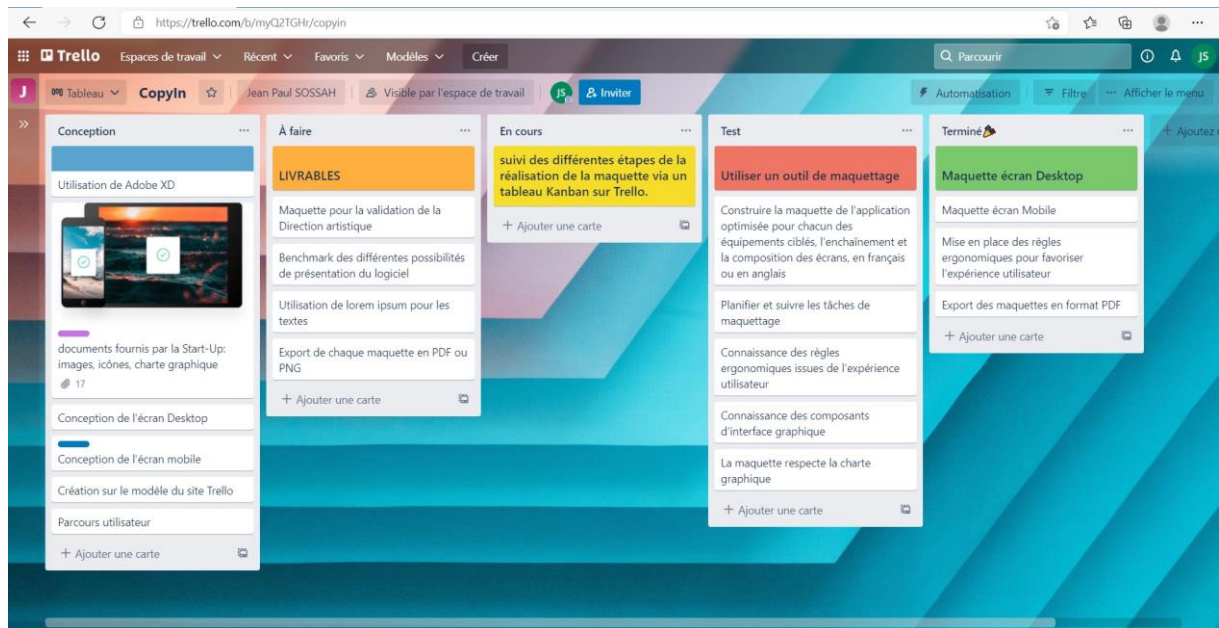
https://trello.com/b/myQ2TGHr/copyin

Trello Espaces de travail Récent Favoris Modèles Créer

Parcourir

JS

J Tableau CopyIn Jean Paul SOSSAH Visible par l'espace de travail JS Inviter

Automatisation Filtre Afficher le menu

Conception

Utilisation de Adobe XD

documents fournis par la Start-Up: images, icônes, charte graphique

17

Conception de l'écran Desktop

Conception de l'écran mobile

Création sur le modèle du site Trello

Parcours utilisateur

+ Ajouter une carte

À faire

LIVRABLES

Maquette pour la validation de la Direction artistique

Benchmark des différentes possibilités de présentation du logiciel

Utilisation de lorem ipsum pour les textes

Export de chaque maquette en PDF ou PNG

+ Ajouter une carte

En cours

suivi des différentes étapes de la réalisation de la maquette via un tableau Kanban sur Trello.

+ Ajouter une carte

Test

Utiliser un outil de maquettage

Construire la maquette de l'application optimisée pour chacun des équipements ciblés, l'enchaînement et la composition des écrans, en français ou en anglais

Planifier et suivre les tâches de maquettage

Connaissance des règles ergonomiques issues de l'expérience utilisateur

Connaissance des composants d'interface graphique

La maquette respecte la charte graphique

+ Ajouter une carte

Terminé

Maquette écran Desktop

Maquette écran Mobile

Mise en place des règles ergonomiques pour favoriser l'expérience utilisateur

Export des maquettes en format PDF

+ Ajouter une carte

+ Ajoutez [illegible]